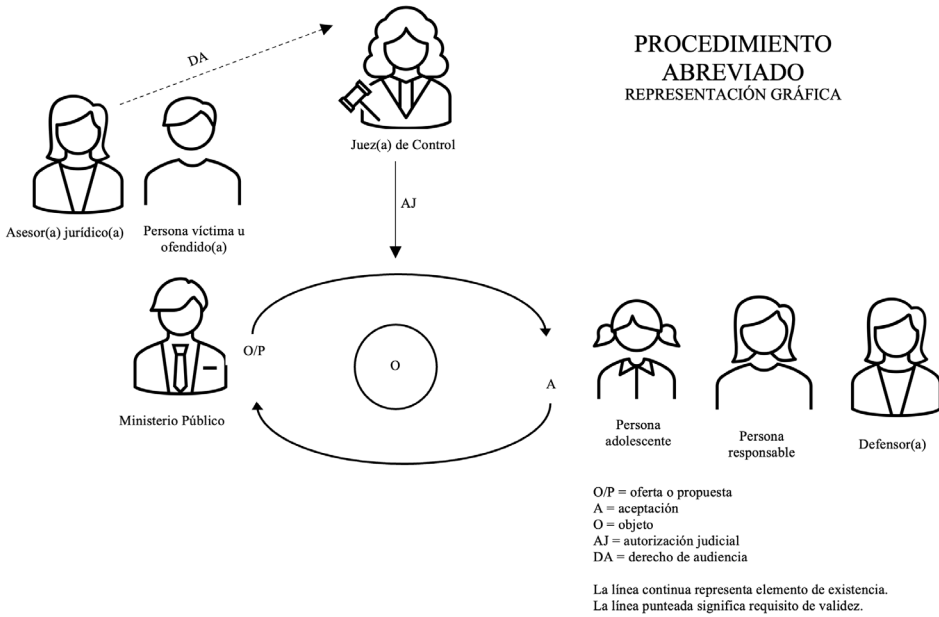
PROCEDIMIENTO ABREVIADO
REPRESENTACIÓN GRÁFICA

DA

Juez(a) de Control

Asesor(a) jurídico(a)

Persona víctima u ofendido(a)

AJ

O/P

O

A

Ministerio Público

Persona adolescente

Persona responsable

Defensor(a)

O/P = oferta o propuesta
A = aceptación
O = objeto
AJ = autorización judicial
DA = derecho de audiencia

La línea continua representa elemento de existencia.
La línea punteada significa requisito de validez.